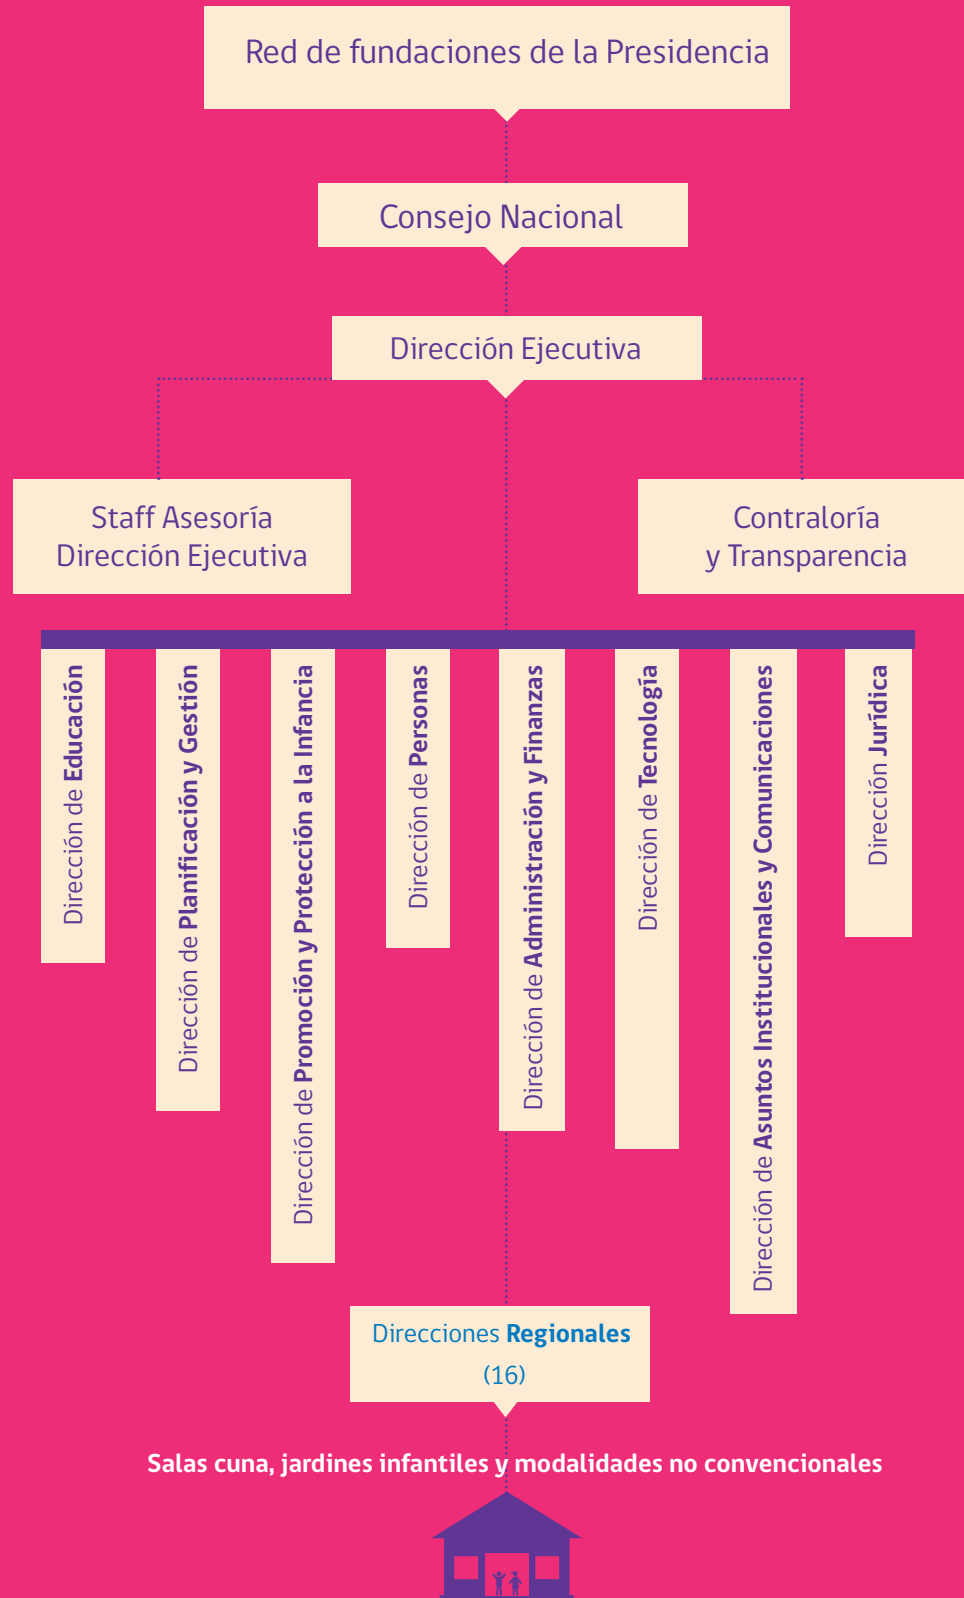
Red de fundaciones de la Presidencia

Consejo Nacional

Dirección Ejecutiva

Staff Asesoría Dirección Ejecutiva

Contraloría y Transparencia

Dirección de Educación

Dirección de Planificación y Gestión

Dirección de Promoción y Protección a la Infancia

Dirección de Personas

Dirección de Administración y Finanzas

Dirección de Tecnología

Dirección de Asuntos Institucionales y Comunicaciones

Dirección Jurídica

Direcciones Regionales (16)

Salas cuna, jardines infantiles y modalidades no convencionales